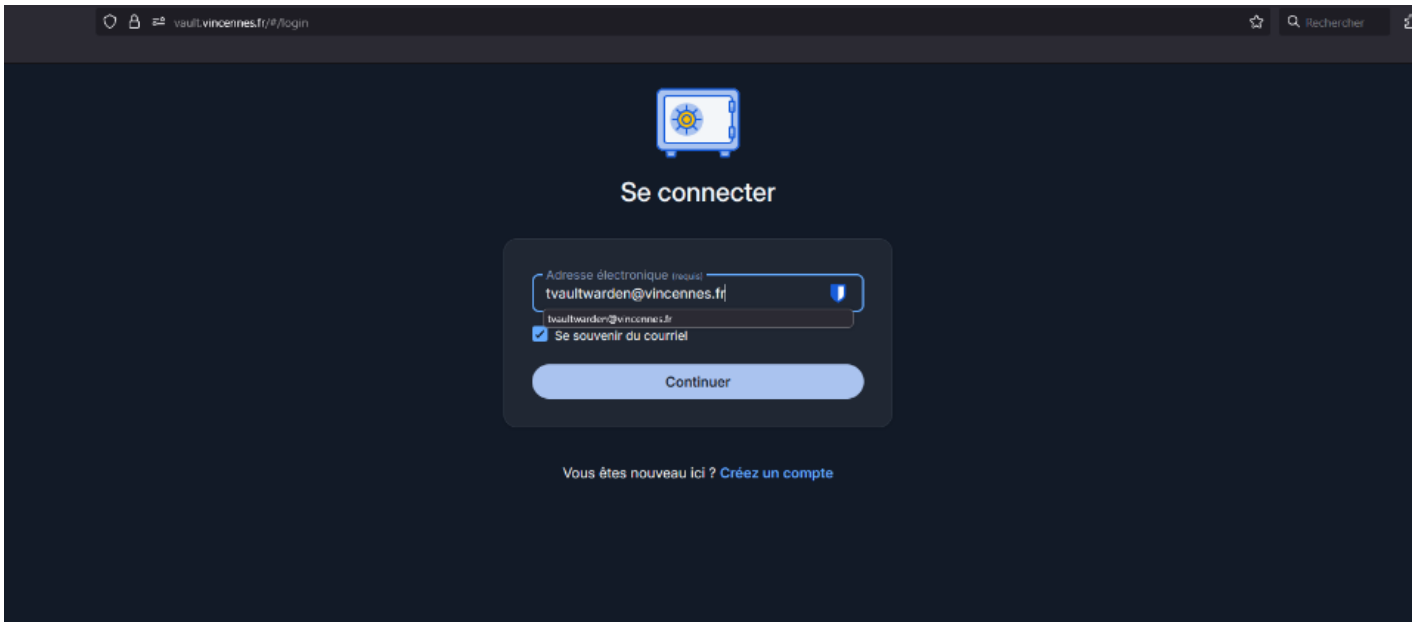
vault.vincennes.fr/#/login

Rechercher

Se connecter

Adresse électronique (requis)

tvaultwarden@vincennes.fr

tvaultwarden@vincennes.fr

Se souvenir du courriel

Continuer

Vous êtes nouveau ici ? Créez un compte